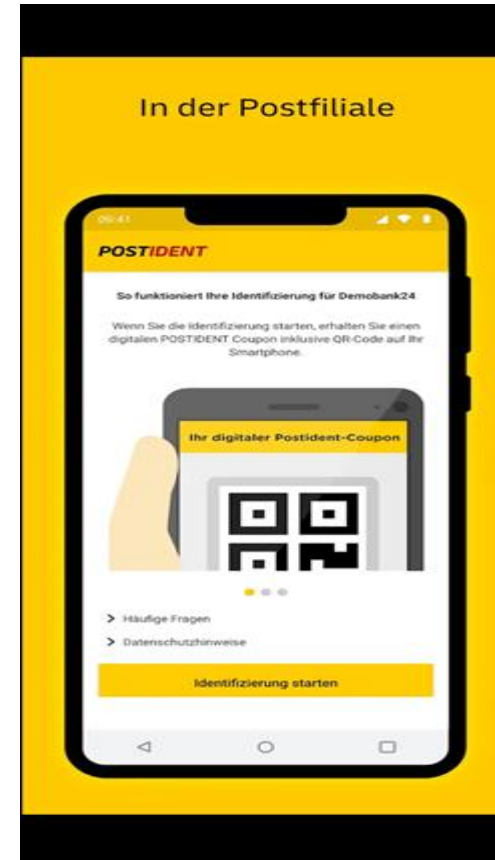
In der Postfiliale

09:41

POSTIDENT

So funktioniert Ihre Identifizierung für Demobank24

Wenn Sie die Identifizierung starten, erhalten Sie einen digitalen POSTIDENT Coupon inklusive QR-Code auf Ihr Smartphone.

Ihr digitaler Postident-Coupon

> Häufige Fragen

> Datenschutzhinweise

Identifizierung starten